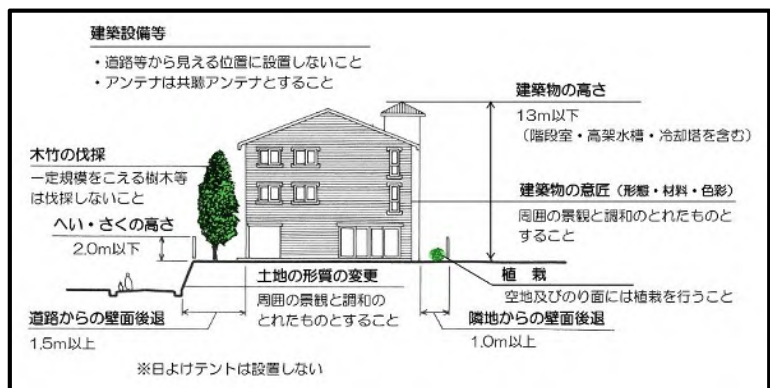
建築設備等

・道路等から見える位置に設置しないこと
・アンテナは共聴アンテナとすること

建築物の高さ

13m以下
（階段室・高架水槽・冷却塔を含む）

木竹の伐採

一定規模をこえる樹木等は伐採しないこと

建築物の意匠（形態・材料・色彩）

周囲の景観と調和のとれたものとすること

へい・さくの高さ

2.0m以下

土地の形質の変更

周囲の景観と調和のとれたものとすること

植　栽

空地及びのり面には植栽を行うこと

道路からの壁面後退

1.5m以上

隣地からの壁面後退

1.0m以上

※日よけテントは設置しない